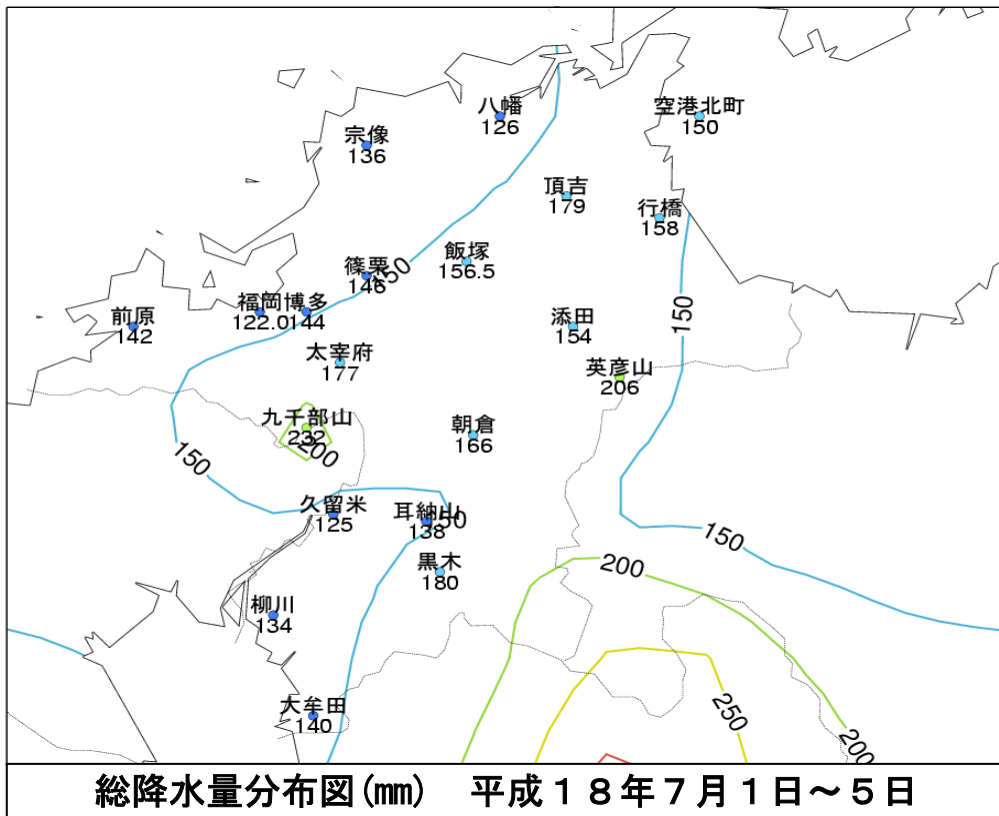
八幡
126
空港北町
150
宗像
136
頂吉
179
行橋
158
篠栗
146
150
飯塚
156.5
前原
142
福岡博多
122.0144
添田
154
150
太宰府
177
英彦山
206
九千部山
232
200
朝倉
166
150
久留米
125
耳納山
138
150
150
黒木
180
200
柳川
134
250
大牟田
140
200
総降水量分布図(㎜)　平成１８年７月１日～５日